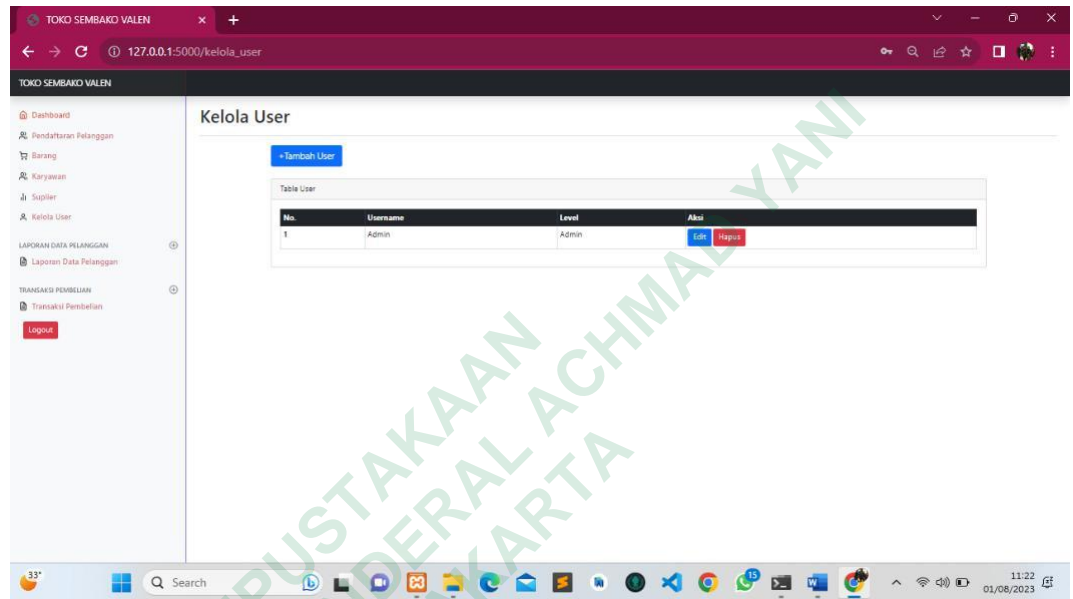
TOKO SEMBAKO VALEN
127.0.0.1:5000/kelola_user

TOKO SEMBAKO VALEN

Dashboard
Pendaftaran Pelanggan
Barang
Karyawan
Suplier
Kelola User

LAPORAN DATA PELANGGAN
Laporan Data Pelanggan

TRANSAKSI PEMBELIAN
Transaksi Pembelian

Logout

Kelola User

+Tambah User

Table User

| No. | Username | Level | Aksi |
|---|---|---|---|
| 1 | Admin | Admin | Edit Hapus |

PERPUSTAKAAN
JENDERAL ACHMAD YANI
YOGYAKARTA

33°
Search
15
11:22
01/08/2023